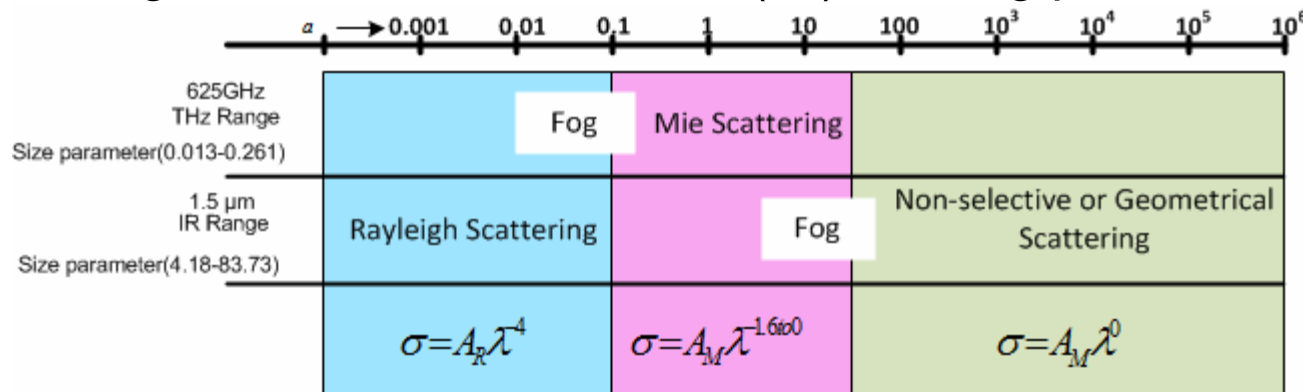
$a \rightarrow$ 0.001 0.01 0.1 1 10 100 $10^3$ $10^4$ $10^5$ $10^6$

625GHz THz Range

Size parameter(0.013-0.261)

Fog

Mie Scattering

1.5 µm IR Range

Size parameter(4.18-83.73)

Rayleigh Scattering

Fog

Non-selective or Geometrical Scattering

$\sigma = A_R\lambda^4$

$\sigma = A_M\lambda^{-1.6 to 0}$

$\sigma = A_M\lambda^0$